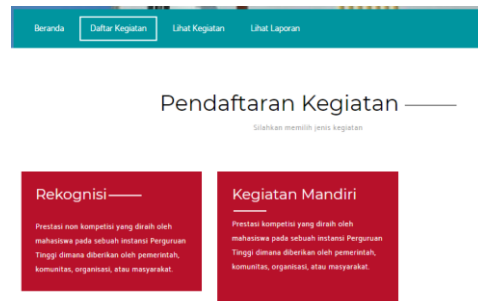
Beranda
Daftar Kegiatan
Lihat Kegiatan
Lihat Laporan

Pendaftaran Kegiatan

Silahkan memilih jenis kegiatan

Rekognisi

Prestasi non kompetisi yang diraih oleh mahasiswa pada sebuah instansi Perguruan Tinggi dimana diberikan oleh pemerintah, komunitas, organisasi, atau masyarakat.

Kegiatan Mandiri

Prestasi kompetisi yang diraih oleh mahasiswa pada sebuah instansi Perguruan Tinggi dimana diberikan oleh pemerintah, komunitas, organisasi, atau masyarakat.